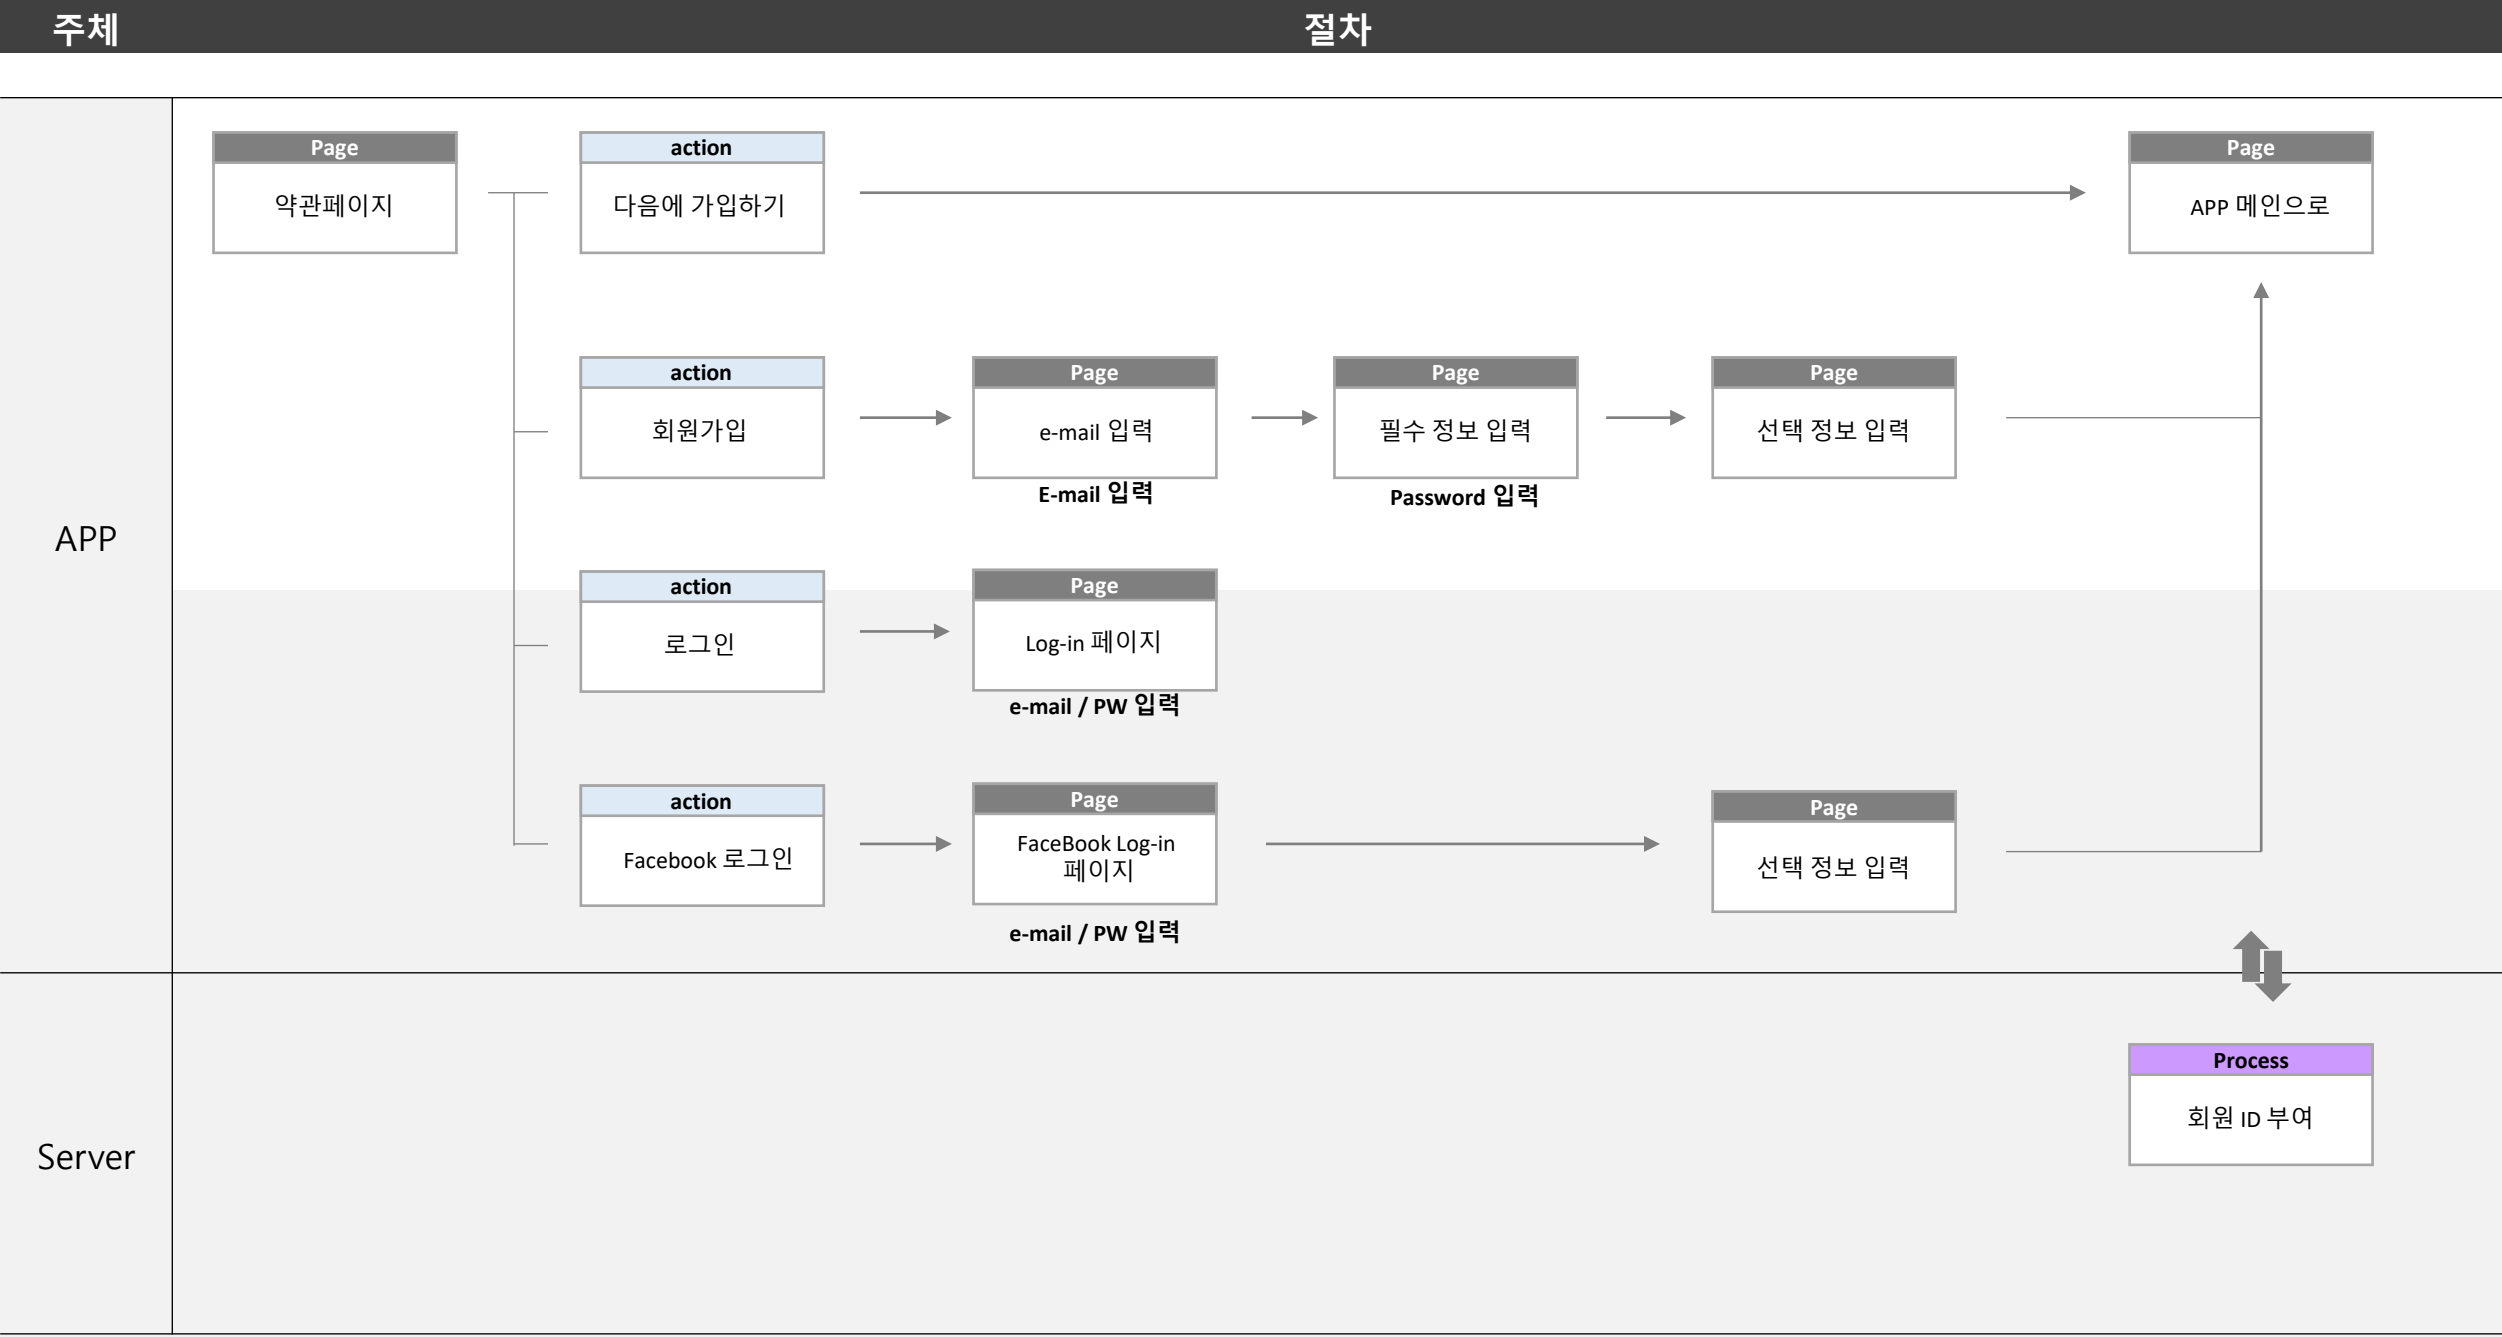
주체

절차

APP

Page
약관페이지

action
다음에 가입하기

Page
APP 메인으로

action
회원가입

Page
e-mail 입력
E-mail 입력

Page
필수 정보 입력
Password 입력

Page
선택 정보 입력

action
로그인

Page
Log-in 페이지
e-mail / PW 입력

action
Facebook 로그인

Page
FaceBook Log-in 페이지
e-mail / PW 입력

Page
선택 정보 입력

Server

Process
회원 ID 부여